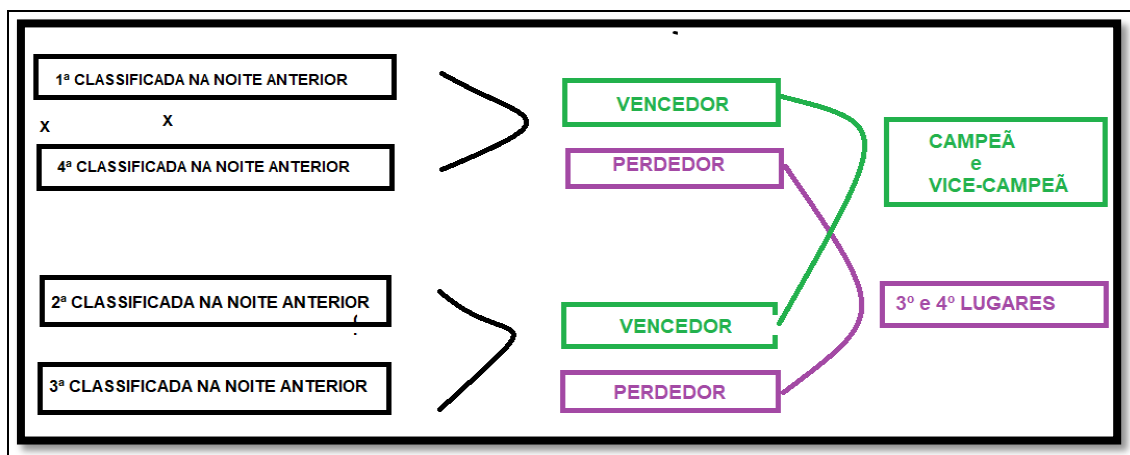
1ª CLASSIFICADA NA NOITE ANTERIOR

X X

4ª CLASSIFICADA NA NOITE ANTERIOR

VENCEDOR

PERDEDOR

CAMPEÃ
e
VICE-CAMPEÃ

2ª CLASSIFICADA NA NOITE ANTERIOR

3ª CLASSIFICADA NA NOITE ANTERIOR

VENCEDOR

PERDEDOR

3º e 4º LUGARES